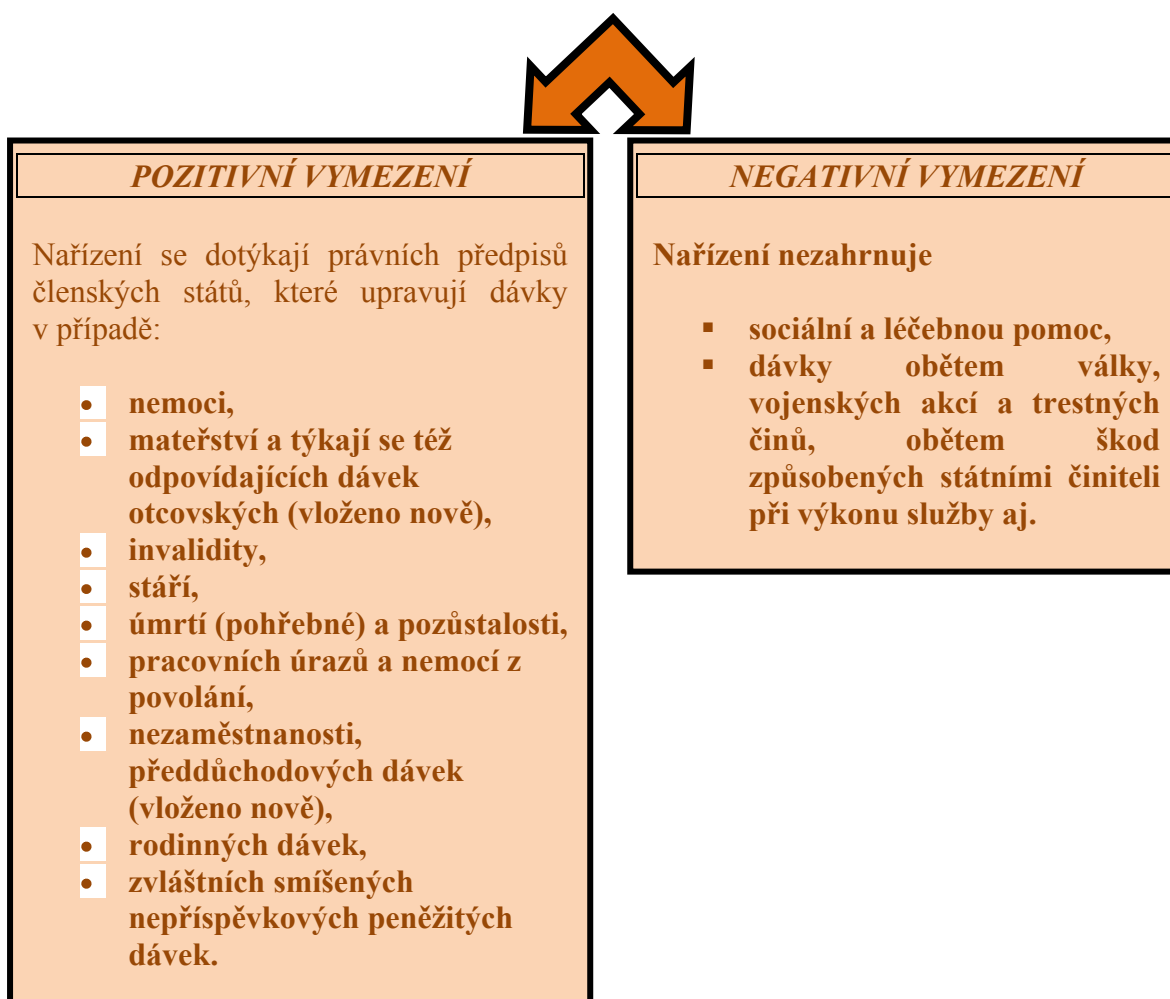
POZITIVNÍ VYMEZENÍ

Nařízení se dotýkají právních předpisů členských států, které upravují dávky v případě:

- nemoci,
- mateřství a týkají se též odpovídajících dávek otcovských (vloženo nově),
- invalidity,
- stáří,
- úmrtí (pohřebné) a pozůstalosti,
- pracovních úrazů a nemocí z povolání,
- nezaměstnanosti, předdůchodových dávek (vloženo nově),
- rodinných dávek,
- zvláštních smíšených nepříspěvkových peněžitých dávek.

NEGATIVNÍ VYMEZENÍ

Nařízení nezahrnuje

- sociální a léčebnou pomoc,
- dávky obětem války, vojenských akcí a trestných činů, obětem škod způsobených státními činiteli při výkonu služby aj.